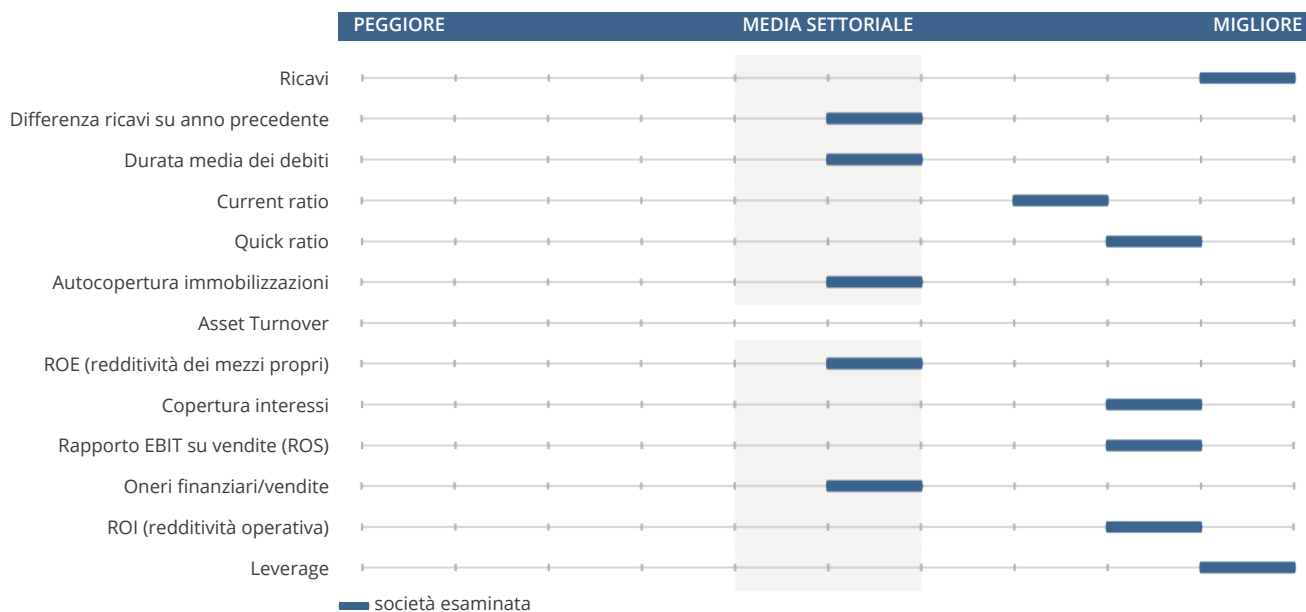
PEGGIORE MEDIA SETTORIALE MIGLIORE

Ricavi
Differenza ricavi su anno precedente
Durata media dei debiti
Current ratio
Quick ratio
Autocopertura immobilizzazioni
Asset Turnover
ROE (redditività dei mezzi propri)
Copertura interessi
Rapporto EBIT su vendite (ROS)
Oneri finanziari/vendite
ROI (redditività operativa)
Leverage

società esaminata